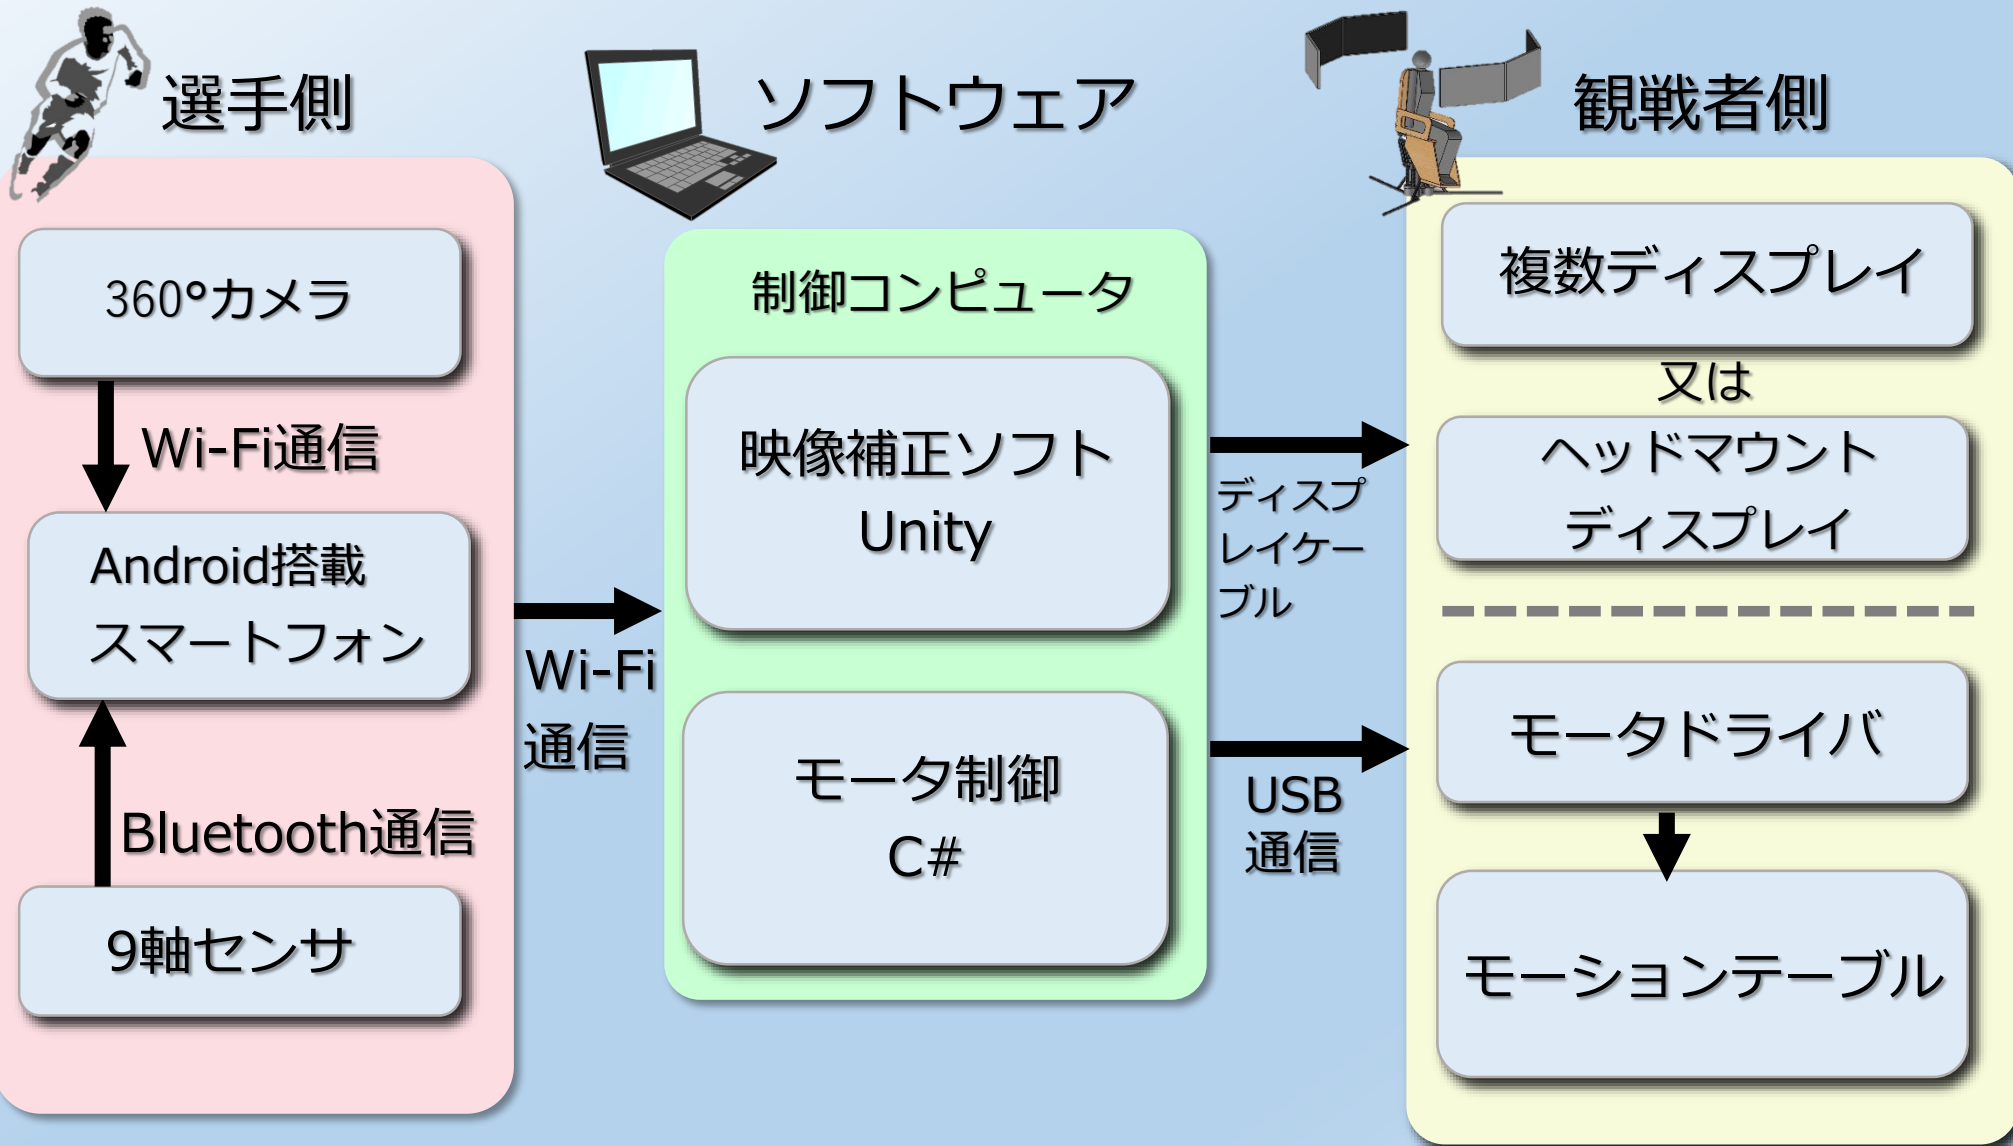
選手側

360°カメラ

Wi-Fi通信

Android搭載 スマートフォン

Bluetooth通信

9軸センサ

Wi-Fi 通信

ソフトウェア

制御コンピュータ

映像補正ソフト Unity

モータ制御 C#

ディスプレイケーブル

USB 通信

観戦者側

複数ディスプレイ

又は

ヘッドマウントディスプレイ

モータドライバ

モーションテーブル